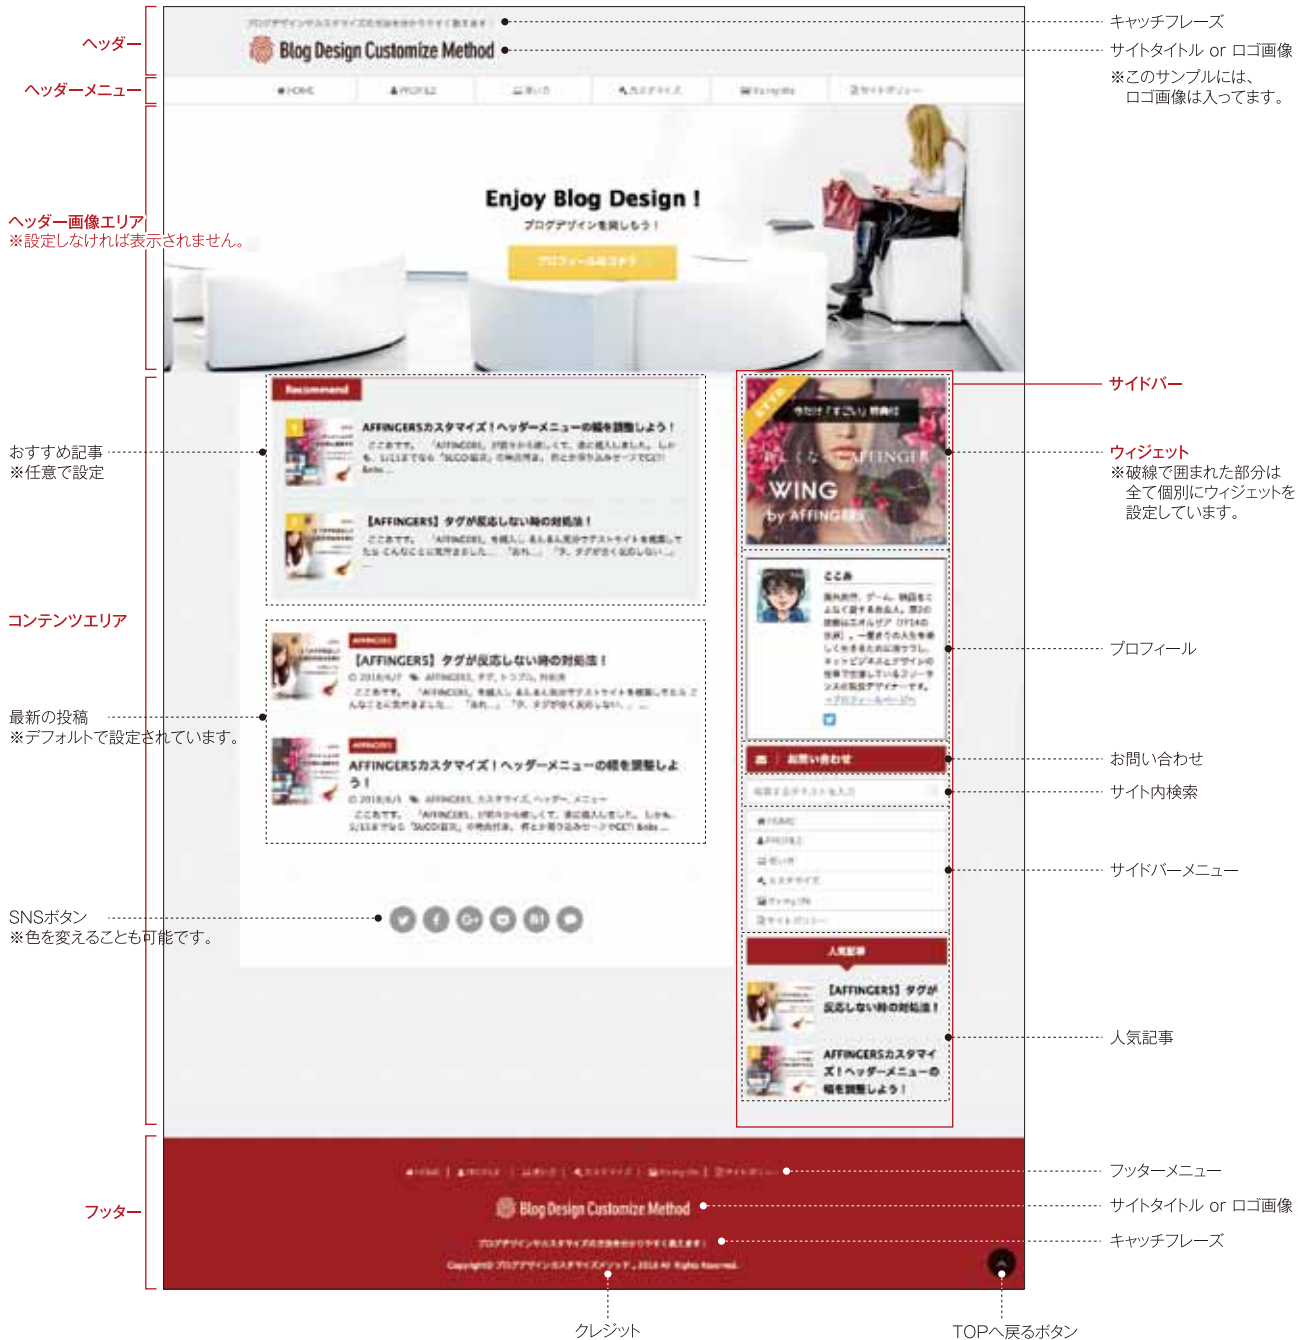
ヘッダー
ヘッダーメニュー
ヘッダー画像エリア
※設定しなければ表示されません。

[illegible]
Blog Design Customize Method

HOME　PROFILE　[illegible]　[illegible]　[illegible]　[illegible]

Enjoy Blog Design !
ブログデザインを楽しもう！
プロフィールはコチラ

キャッチフレーズ
サイトタイトル or ロゴ画像
※このサンプルには、ロゴ画像は入ってます。

おすすめ記事
※任意で設定

Recommend
AFFINGERSカスタマイズ！ヘッダーメニューの幅を調整しよう！
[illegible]
【AFFINGER5】タグが反応しない時の対処法！
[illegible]

コンテンツエリア

最新の投稿
※デフォルトで設定されています。

【AFFINGER5】タグが反応しない時の対処法！
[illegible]
AFFINGERSカスタマイズ！ヘッダーメニューの幅を調整しよう！
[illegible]

SNSボタン
※色を変えることも可能です。

サイドバー
ウィジェット
※破線で囲まれた部分は全て個別にウィジェットを設定しています。

WING
by AFFINGER

プロフィール
お問い合わせ
サイト内検索
サイドバーメニュー
人気記事

お問い合わせ
人気記事
【AFFINGER5】タグが反応しない時の対処法！
AFFINGERSカスタマイズ！ヘッダーメニューの幅を調整しよう！

Blog Design Customize Method
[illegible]
Copyright© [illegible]

フッター
フッターメニュー
サイトタイトル or ロゴ画像
キャッチフレーズ
クレジット
TOPへ戻るボタン